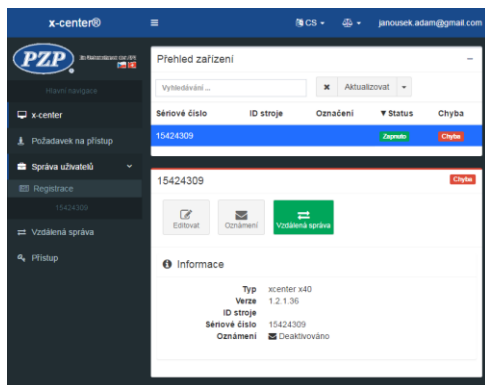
x-center®

CS ▾

janousek.adam@gmail.com

PZP

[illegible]

Hlavní navigace

x-center

Požadavek na přístup

Správa uživatelů

Registrace

15424309

Vzdálená správa

Přístup

Přehled zařízení

–

Vyhledávání ...

Aktualizovat

| Sériové číslo | ID stroje | Označení | ▼Status | Chyba |
|---|---|---|---|---|
| 15424309 | | | Zapnuto | Chyba |

15424309

Chyba

Editovat

Oznámení

Vzdálená správa

Informace

Typ xcenter x40
Verze 1.2.1.36
ID stroje
Sériové číslo 15424309
Oznámení Deaktivováno